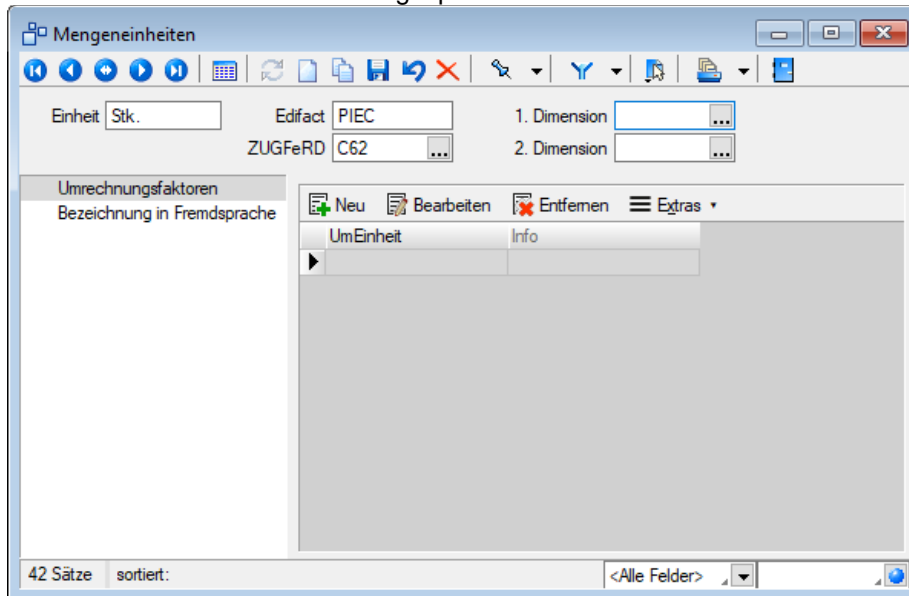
Mengeneinheiten

Einheit Stk.
Edifact PIEC
ZUGFeRD C62
1. Dimension
2. Dimension

Umrechnungsfaktoren
Bezeichnung in Fremdsprache

Neu Bearbeiten Entfernen Extras

| UmEinheit | Info |
|---|---|
| | |

42 Sätze sortiert: <Alle Felder>